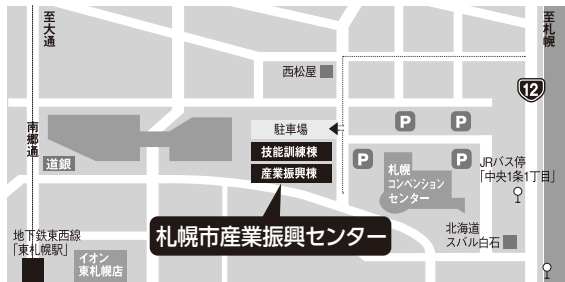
至大通

至札幌

西松屋

12

駐車場

P

P

南郷通

道銀

技能訓練棟

P

P

産業振興棟

札幌コンベンションセンター

JRバス停「中央1条1丁目」

札幌市産業振興センター

北海道スバル白石

地下鉄東西線「東札幌駅」

イオン東札幌店